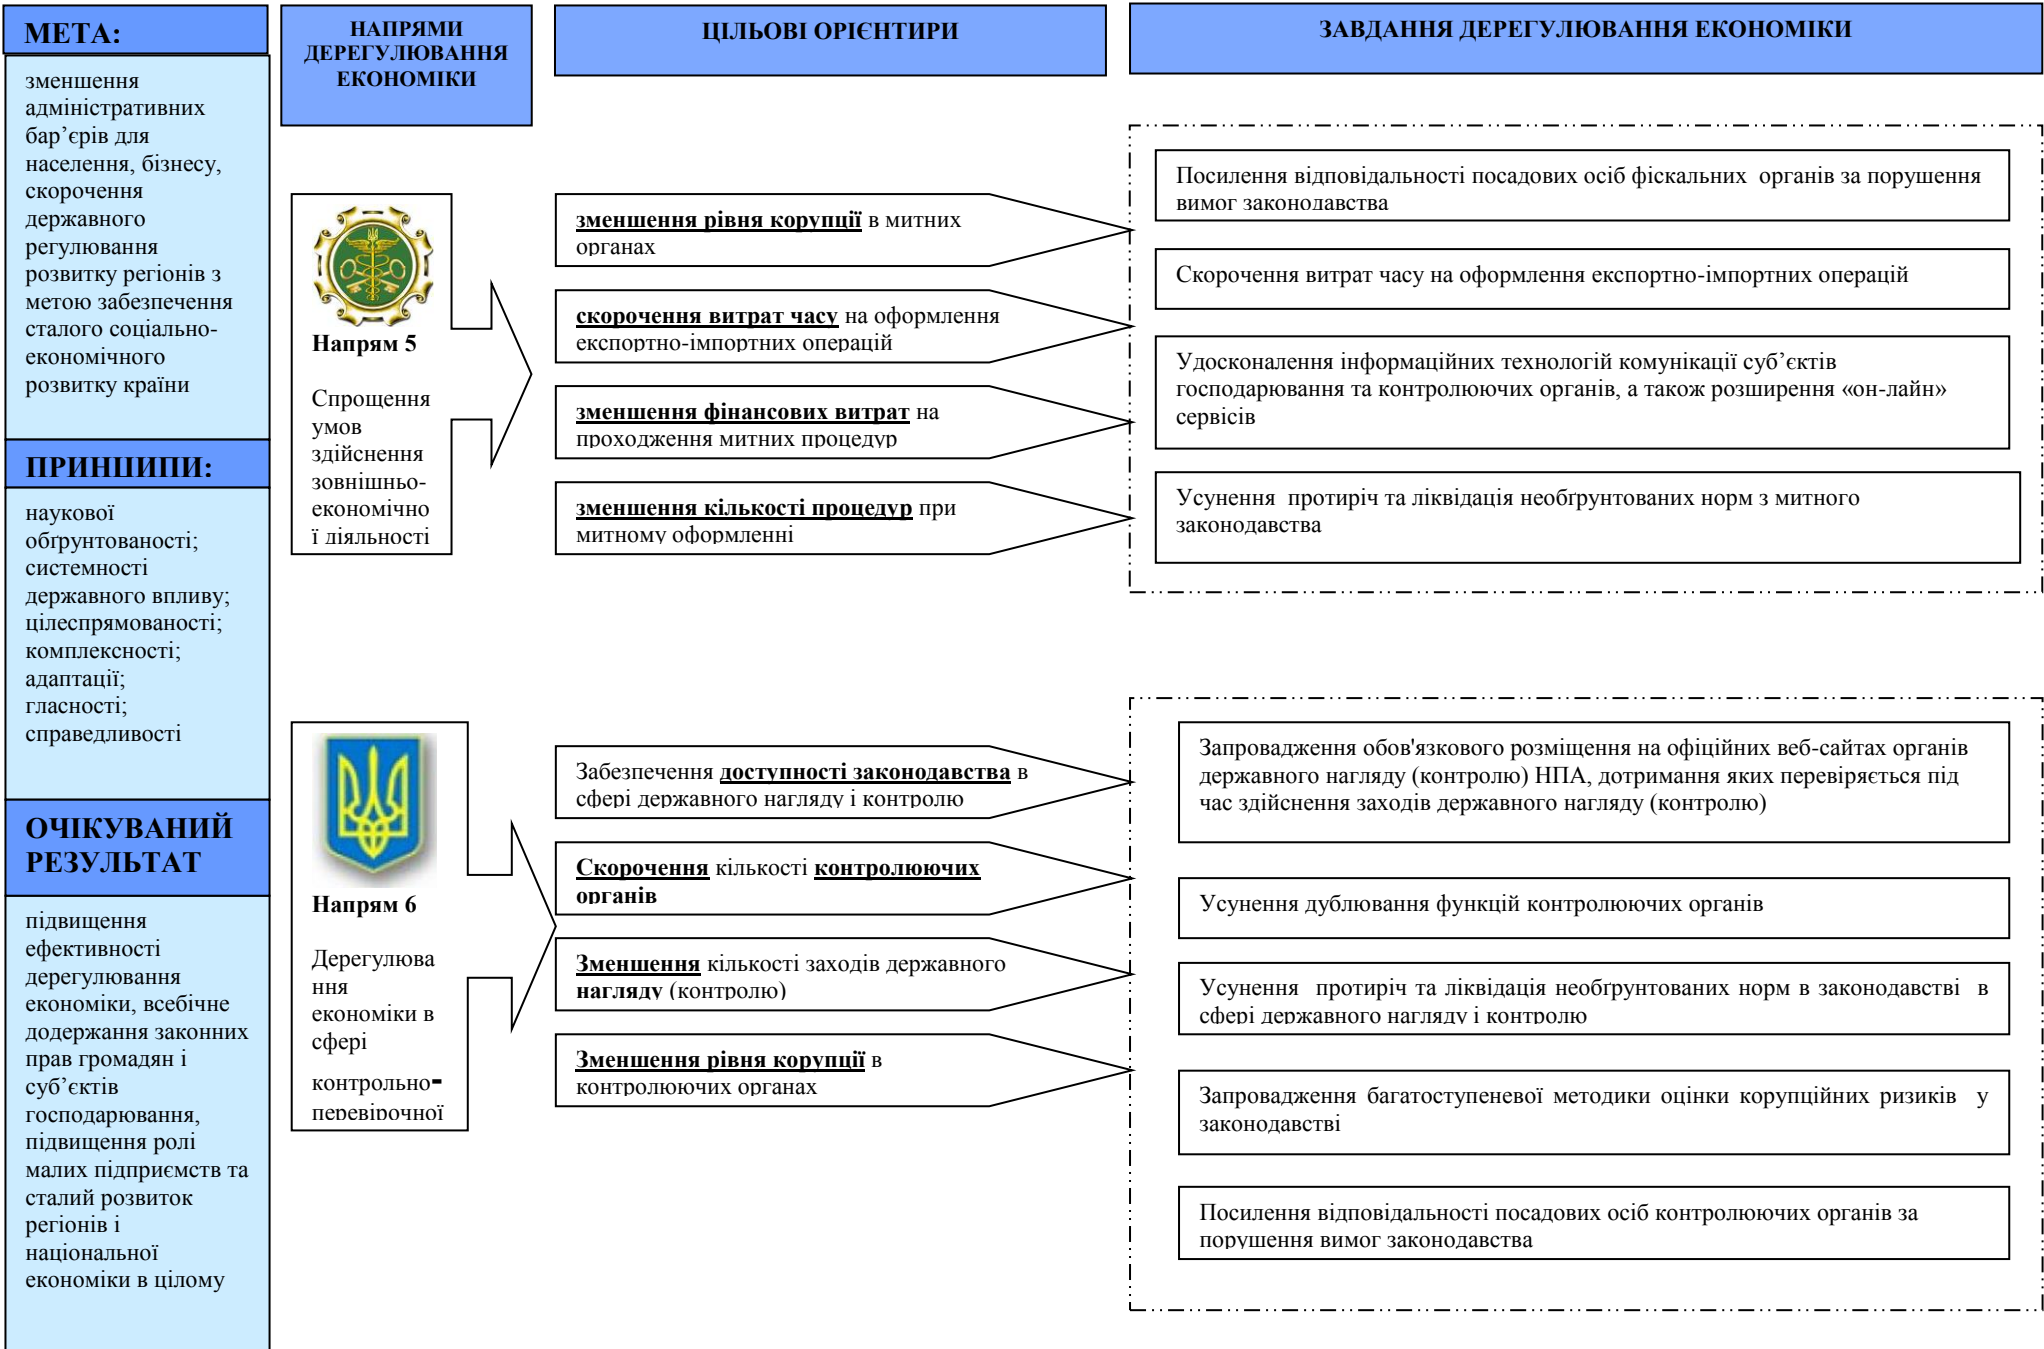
МЕТА:

зменшення адміністративних бар'єрів для населення, бізнесу, скорочення державного регулювання розвитку регіонів з метою забезпечення сталого соціально-економічного розвитку країни

ПРИНЦИПИ:

наукової обґрунтованості; системності державного впливу; цілеспрямованості; комплексності; адаптації; гласності; справедливості

ОЧІКУВАНИЙ РЕЗУЛЬТАТ

підвищення ефективності дерегулювання економіки, всебічне додержання законних прав громадян і суб'єктів господарювання, підвищення ролі малих підприємств та сталий розвиток регіонів і національної економіки в цілому

НАПРЯМИ ДЕРЕГУЛЮВАННЯ ЕКОНОМІКИ

ЦІЛЬОВІ ОРІЄНТИРИ

ЗАВДАННЯ ДЕРЕГУЛЮВАННЯ ЕКОНОМІКИ

Напрям 5

Спрощення умов здійснення зовнішньо-економічної діяльності

зменшення рівня корупції в митних органах

скорочення витрат часу на оформлення експортно-імпортних операцій

зменшення фінансових витрат на проходження митних процедур

зменшення кількості процедур при митному оформленні

Посилення відповідальності посадових осіб фіскальних органів за порушення вимог законодавства

Скорочення витрат часу на оформлення експортно-імпортних операцій

Удосконалення інформаційних технологій комунікації суб'єктів господарювання та контролюючих органів, а також розширення «он-лайн» сервісів

Усунення протиріч та ліквідація необґрунтованих норм з митного законодавства

Напрям 6

Дерегулювання економіки в сфері контрольно-перевірочної

Забезпечення доступності законодавства в сфері державного нагляду і контролю

Скорочення кількості контролюючих органів

Зменшення кількості заходів державного нагляду (контролю)

Зменшення рівня корупції в контролюючих органах

Запровадження обов'язкового розміщення на офіційних веб-сайтах органів державного нагляду (контролю) НПА, дотримання яких перевіряється під час здійснення заходів державного нагляду (контролю)

Усунення дублювання функцій контролюючих органів

Усунення протиріч та ліквідація необґрунтованих норм в законодавстві в сфері державного нагляду і контролю

Запровадження багатоступеневої методики оцінки корупційних ризиків у законодавстві

Посилення відповідальності посадових осіб контролюючих органів за порушення вимог законодавства